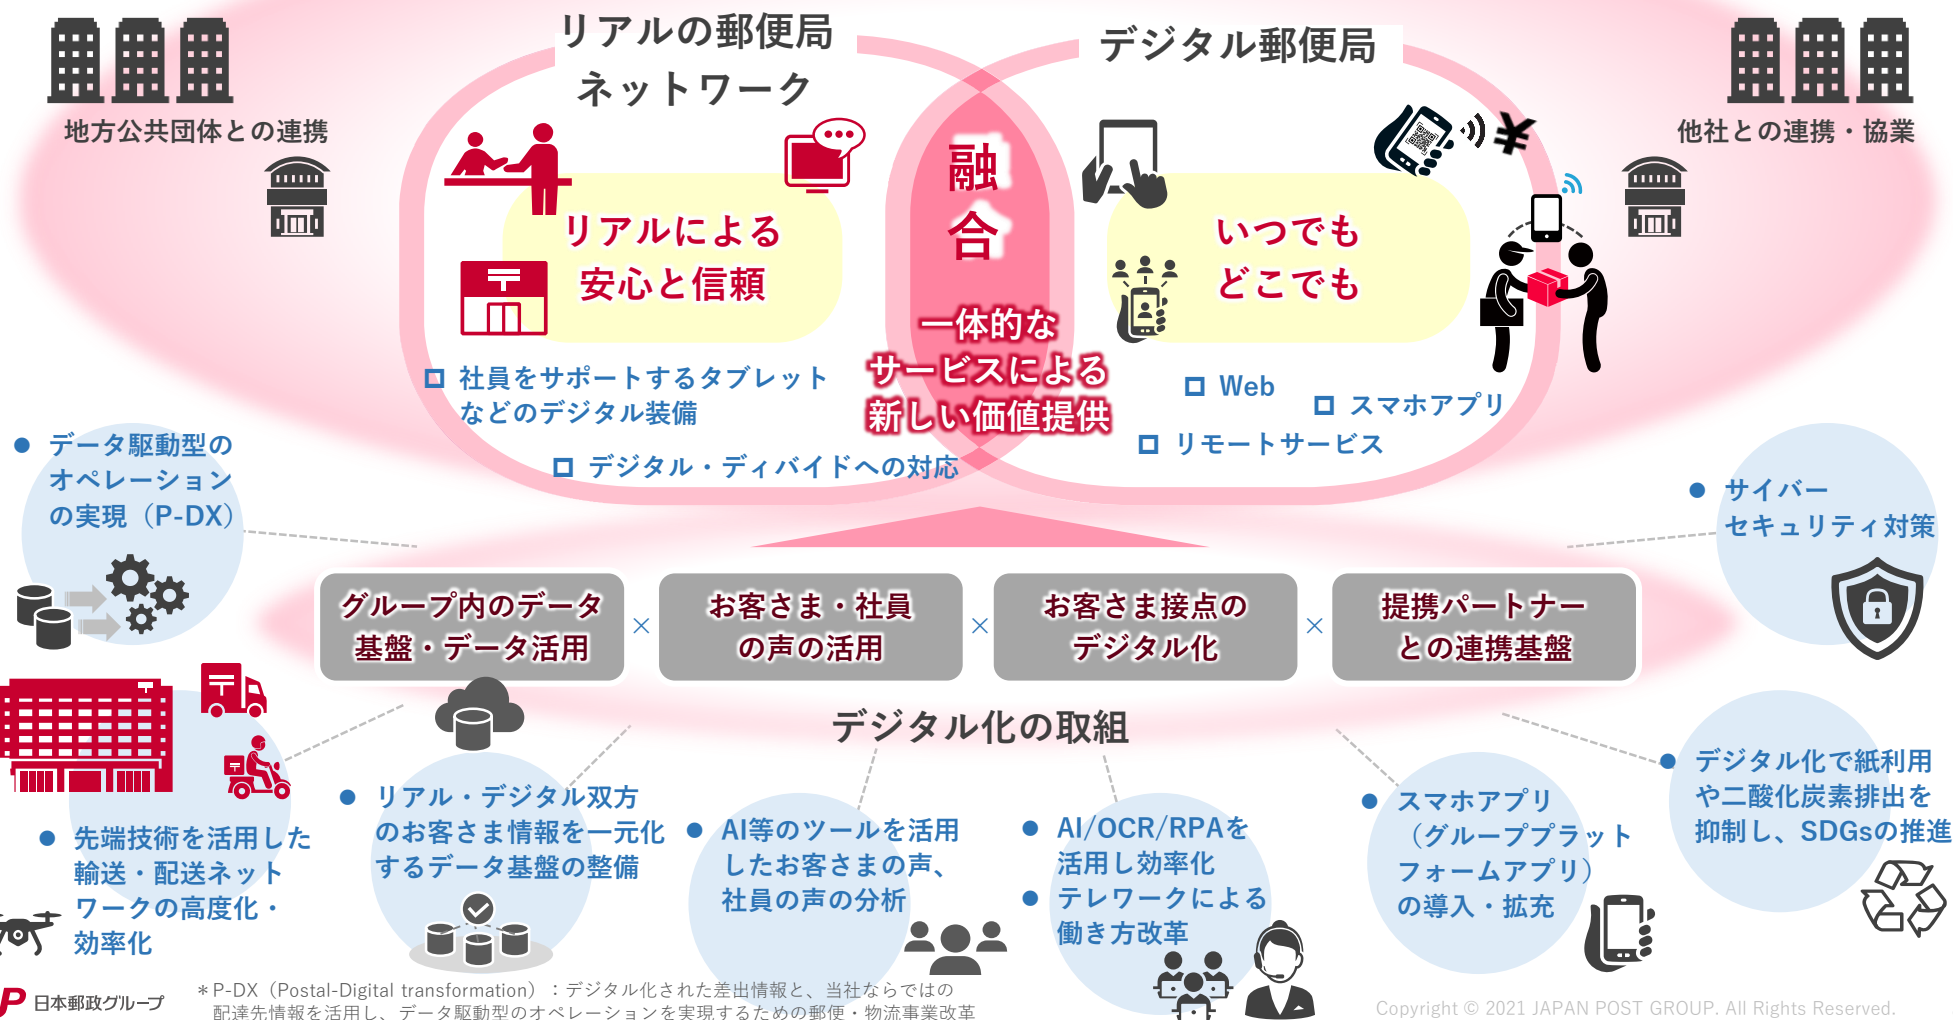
リアルの郵便局ネットワーク

デジタル郵便局

地方公共団体との連携

他社との連携・協業

リアルによる安心と信頼

融合

一体的なサービスによる新しい価値提供

いつでもどこでも

社員をサポートするタブレットなどのデジタル装備

デジタル・ディバイドへの対応

Web

スマホアプリ

リモートサービス

データ駆動型のオペレーションの実現（P-DX）

サイバーセキュリティ対策

グループ内のデータ基盤・データ活用

×

お客さま・社員の声の活用

×

お客さま接点のデジタル化

×

提携パートナーとの連携基盤

デジタル化の取組

先端技術を活用した輸送・配送ネットワークの高度化・効率化

リアル・デジタル双方のお客さま情報を一元化するデータ基盤の整備

AI等のツールを活用したお客さまの声、社員の声の分析

AI/OCR/RPAを活用し効率化

テレワークによる働き方改革

スマホアプリ（グループプラットフォームアプリ）の導入・拡充

デジタル化で紙利用や二酸化炭素排出を抑制し、SDGsの推進

日本郵政グループ

＊P-DX（Postal-Digital transformation）：デジタル化された差出情報と、当社ならではの配達先情報を活用し、データ駆動型のオペレーションを実現するための郵便・物流事業改革

Copyright © 2021 JAPAN POST GROUP. All Rights Reserved.